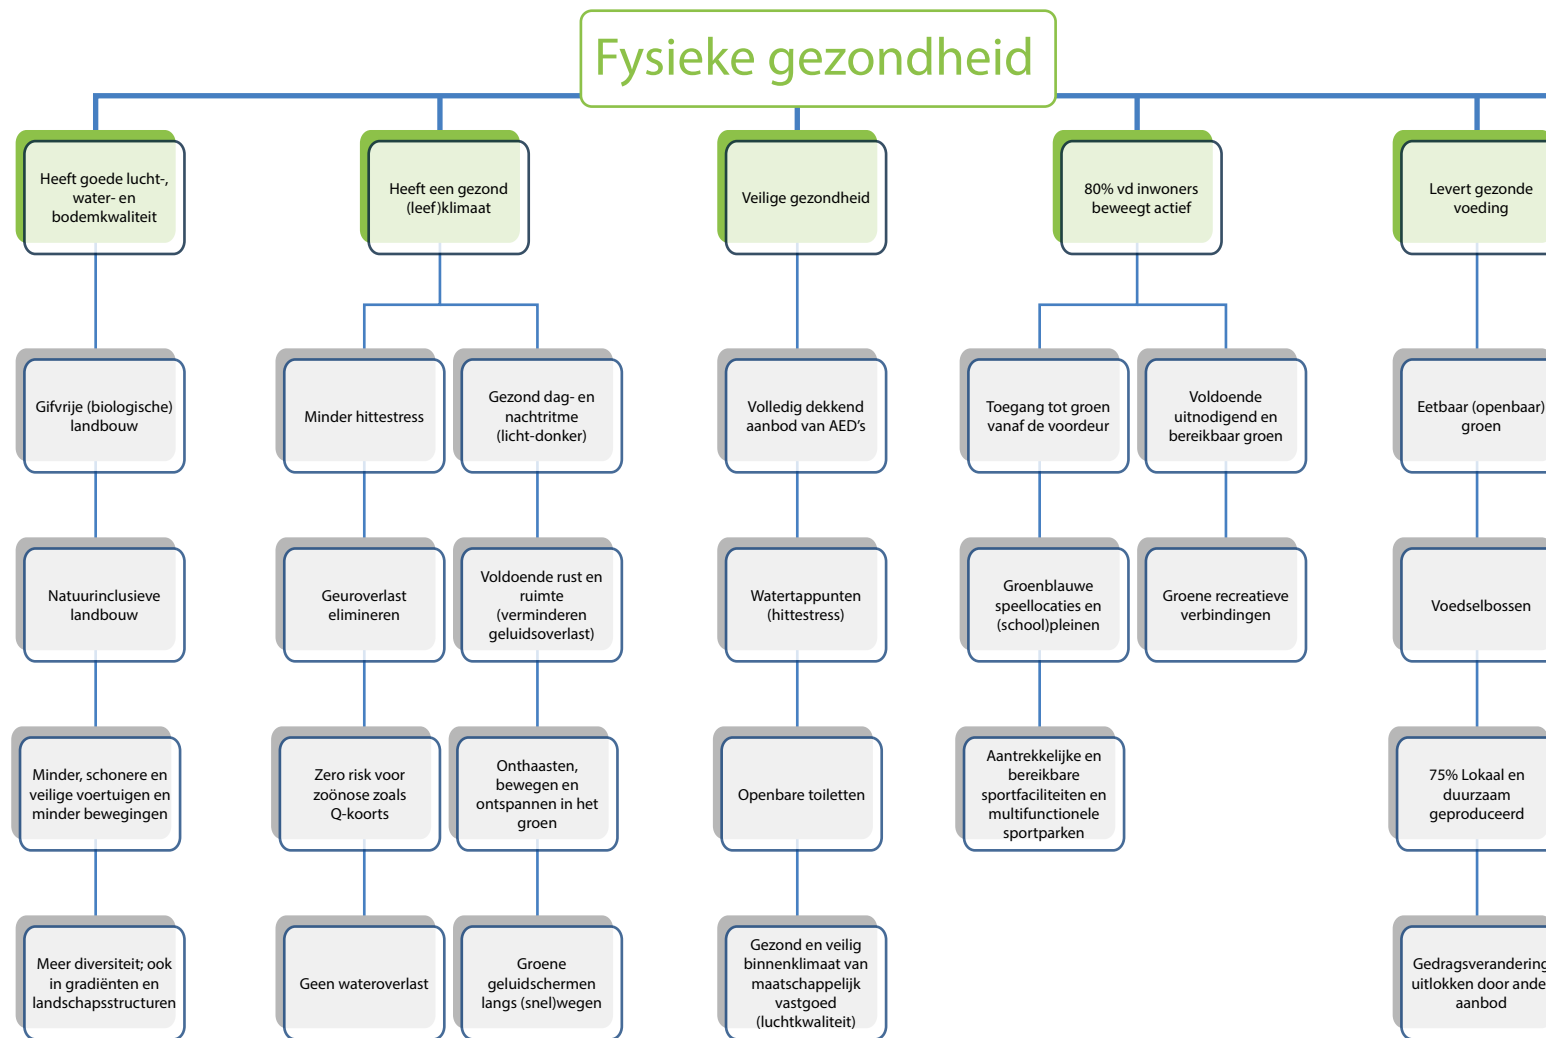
Fysieke gezondheid

Heeft goede lucht-, water- en bodemkwaliteit

Gifvrije (biologische) landbouw

Natuurinclusieve landbouw

Minder, schonere en veilige voertuigen en minder bewegingen

Meer diversiteit; ook in gradiënten en landschapsstructuren

Heeft een gezond (leef)klimaat

Minder hittestress

Geuroverlast elimineren

Zero risk voor zoönose zoals Q-koorts

Geen wateroverlast

Gezond dag- en nachtritme (licht-donker)

Voldoende rust en ruimte (verminderen geluidsoverlast)

Onthaasten, bewegen en ontspannen in het groen

Groene geluidschermen langs (snel)wegen

Veilige gezondheid

Volledig dekkend aanbod van AED's

Watertappunten (hittestress)

Openbare toiletten

Gezond en veilig binnenklimaat van maatschappelijk vastgoed (luchtkwaliteit)

80% vd inwoners beweegt actief

Toegang tot groen vanaf de voordeur

Groenblauwe speellocaties en (school)pleinen

Aantrekkelijke en bereikbare sportfaciliteiten en multifunctionele sportparken

Voldoende uitnodigend en bereikbaar groen

Groene recreatieve verbindingen

Levert gezonde voeding

Eetbaar (openbaar) groen

Voedselbossen

75% Lokaal en duurzaam geproduceerd

Gedragsverandering uitlokken door ande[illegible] aanbod